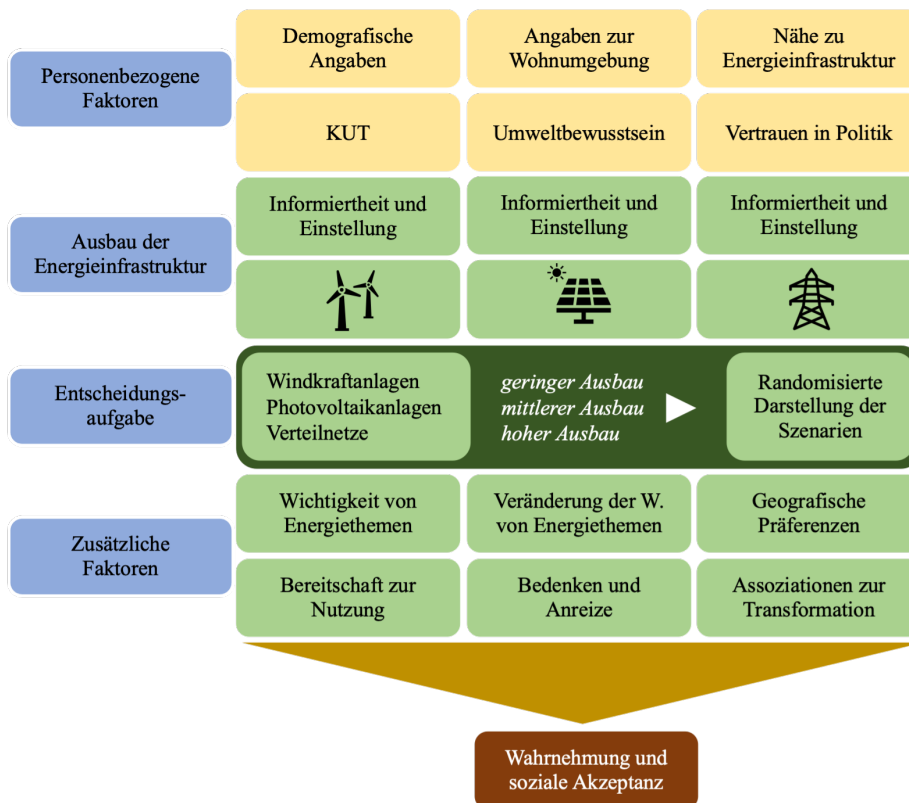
Personenbezogene Faktoren

Demografische Angaben

Angaben zur Wohnumgebung

Nähe zu Energieinfrastruktur

KUT

Umweltbewusstsein

Vertrauen in Politik

Ausbau der Energieinfrastruktur

Informiertheit und Einstellung

Informiertheit und Einstellung

Informiertheit und Einstellung

Entscheidungs-aufgabe

Windkraftanlagen Photovoltaikanlagen Verteilnetze

*geringer Ausbau*
*mittlerer Ausbau*
*hoher Ausbau*

Randomisierte Darstellung der Szenarien

Zusätzliche Faktoren

Wichtigkeit von Energiethemen

Veränderung der W. von Energiethemen

Geografische Präferenzen

Bereitschaft zur Nutzung

Bedenken und Anreize

Assoziationen zur Transformation

Wahrnehmung und soziale Akzeptanz